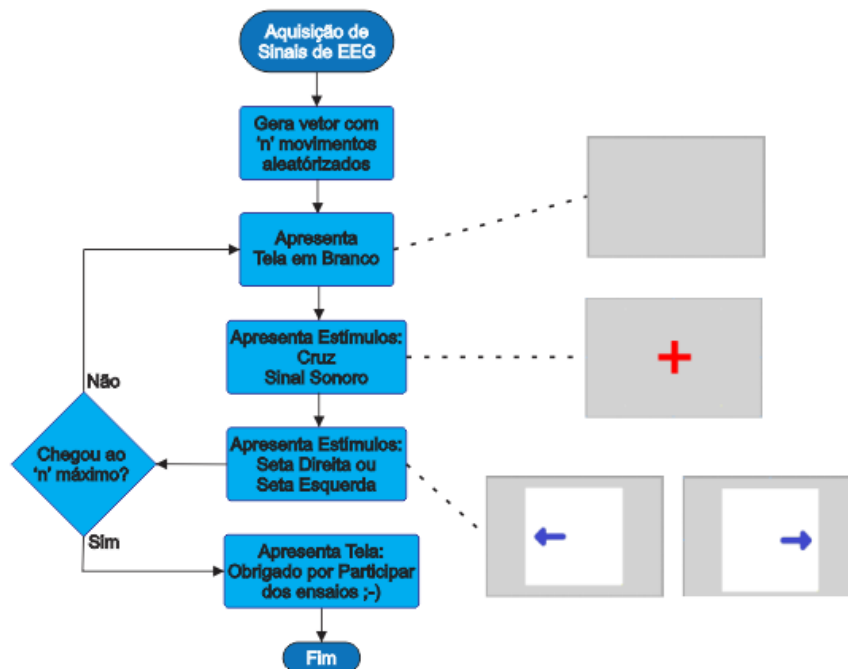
Aquisição de Sinais de EEG

Gera vetor com 'n' movimentos aleatórizados

Apresenta Tela em Branco

Apresenta Estímulos: Cruz Sinal Sonoro

Apresenta Estímulos: Seta Direita ou Seta Esquerda

Chegou ao 'n' máximo?

Não

Sim

Apresenta Tela: Obrigado por Participar dos ensaios ;-)

Fim